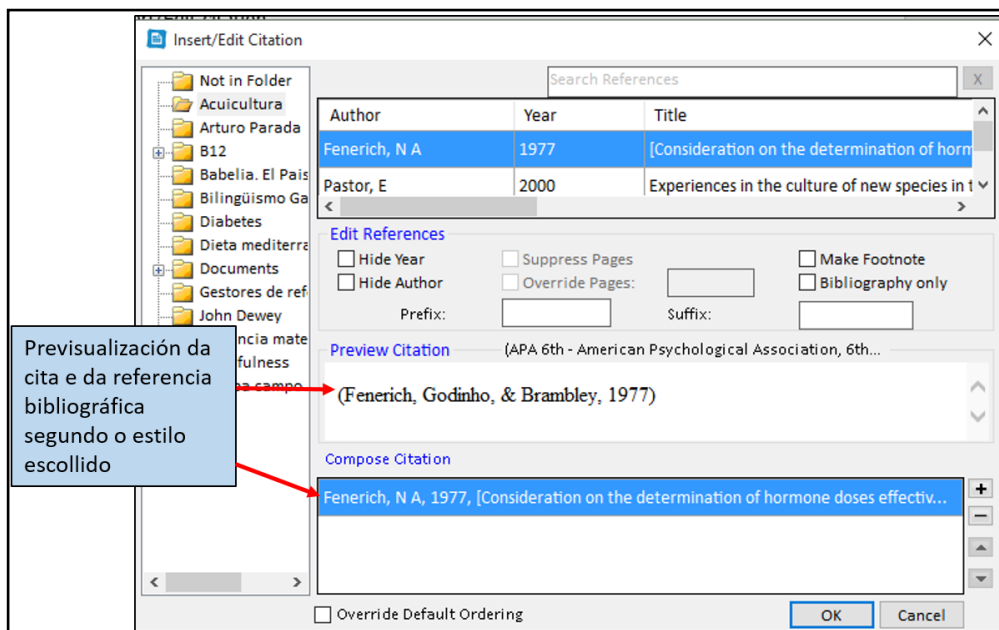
Insert/Edit Citation

Not in Folder
Acuicultura
Arturo Parada
B12
Babelia. El Pais
Bilingüismo Ga
Diabetes
Dieta mediterra
Documents
Gestores de ref
John Dewey
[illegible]ncia mate
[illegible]fulness
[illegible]a campo

Search References
X

| Author | Year | Title |
|---|---|---|
| Fenerich, N A | 1977 | [Consideration on the determination of horm |
| Pastor, E | 2000 | Experiences in the culture of new species in t |

Edit References
Hide Year
Hide Author
Suppress Pages
Override Pages:
Make Footnote
Bibliography only
Prefix:
Suffix:

Previsualización da cita e da referencia bibliográfica segundo o estilo escollido

Preview Citation (APA 6th - American Psychological Association, 6th...
(Fenerich, Godinho, & Brambley, 1977)

Compose Citation
Fenerich, N A, 1977, [Consideration on the determination of hormone doses effectiv...
+
−

Override Default Ordering
OK
Cancel